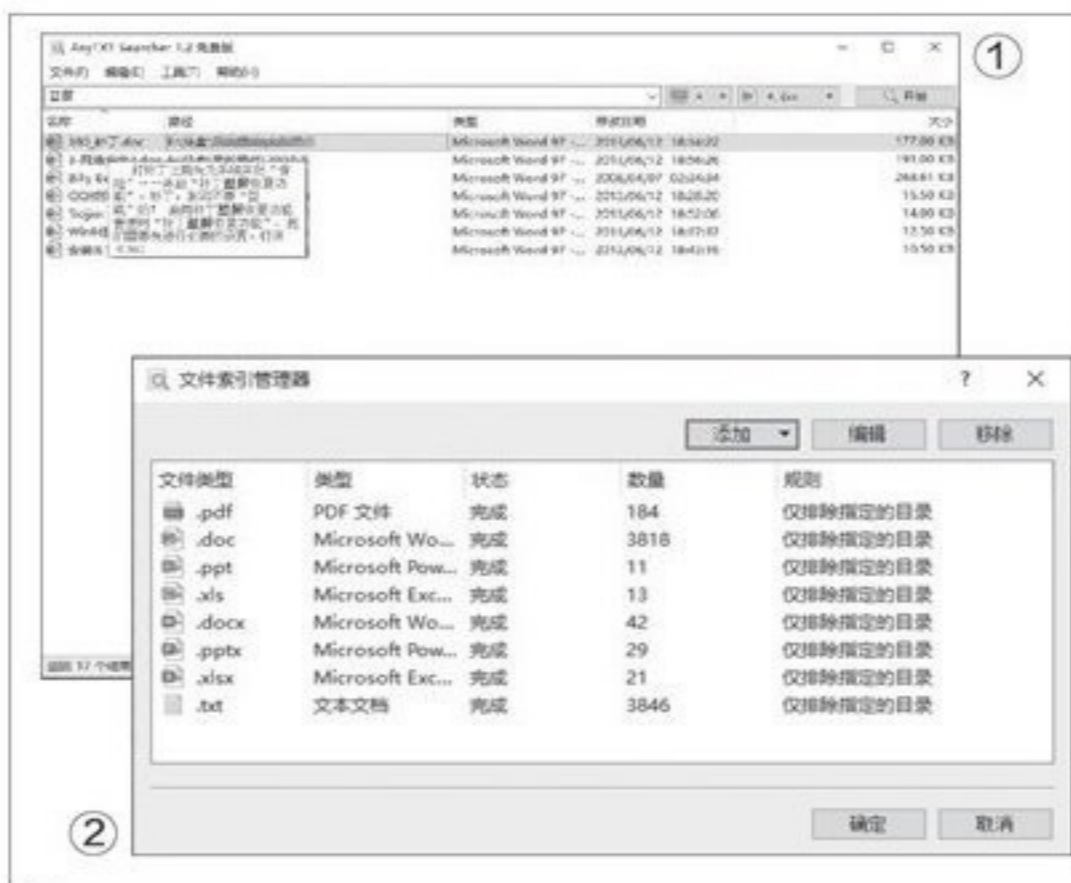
AnyTXT Searcher 1.2 免费版

文件(F) 编辑(E) 工具(T) 帮助(H)

①

| 名称 | 路径 | 类型 | 修改日期 | 大小 |
|---|---|---|---|---|
| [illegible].doc | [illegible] | Microsoft Word 97 -... | 2015/06/12 18:56:22 | 177.00 KB |
| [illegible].doc | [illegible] | Microsoft Word 97 -... | 2015/06/12 18:56:26 | 191.00 KB |
| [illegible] | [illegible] | Microsoft Word 97 -... | 2006/04/07 02:24:04 | 266.61 KB |
| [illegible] | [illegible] | Microsoft Word 97 -... | 2015/06/12 18:28:20 | 15.50 KB |
| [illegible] | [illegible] | Microsoft Word 97 -... | 2015/06/12 18:52:06 | 14.00 KB |
| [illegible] | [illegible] | Microsoft Word 97 -... | 2015/06/12 18:27:32 | 12.50 KB |
| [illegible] | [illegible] | Microsoft Word 97 -... | 2015/06/12 18:42:16 | 10.50 KB |

文件索引管理器

?

添加 编辑 移除

| 文件类型 | 类型 | 状态 | 数量 | 规则 |
|---|---|---|---|---|
| .pdf | PDF 文件 | 完成 | 184 | 仅排除指定的目录 |
| .doc | Microsoft Wo... | 完成 | 3818 | 仅排除指定的目录 |
| .ppt | Microsoft Pow... | 完成 | 11 | 仅排除指定的目录 |
| .xls | Microsoft Exc... | 完成 | 13 | 仅排除指定的目录 |
| .docx | Microsoft Wo... | 完成 | 42 | 仅排除指定的目录 |
| .pptx | Microsoft Pow... | 完成 | 29 | 仅排除指定的目录 |
| .xlsx | Microsoft Exc... | 完成 | 21 | 仅排除指定的目录 |
| .txt | 文本文档 | 完成 | 3846 | 仅排除指定的目录 |

②

确定 取消